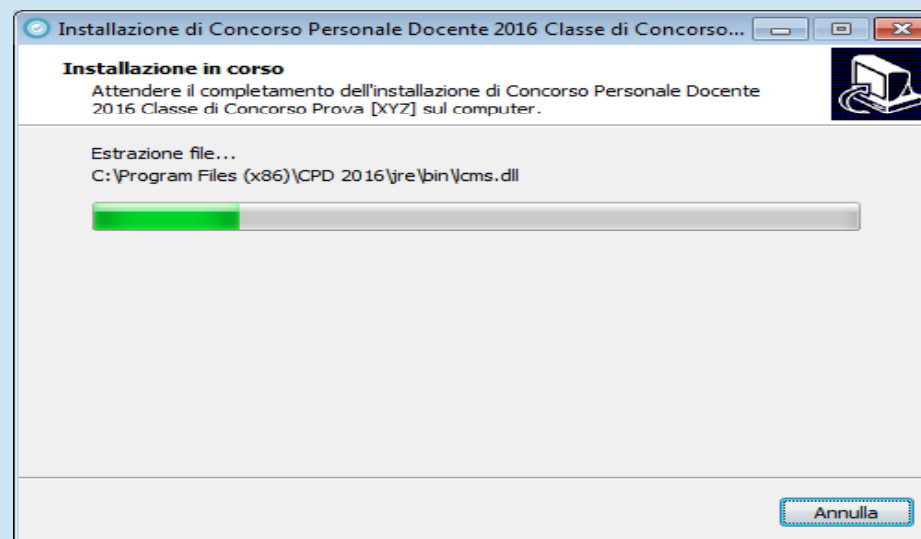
Installazione di Concorso Personale Docente 2016 Classe di Concorso...

Installazione in corso

Attendere il completamento dell'installazione di Concorso Personale Docente 2016 Classe di Concorso Prova [XYZ] sul computer.

Estrazione file...

C:\Program Files (x86)\CPD 2016\jre\bin\lcms.dll

Annulla